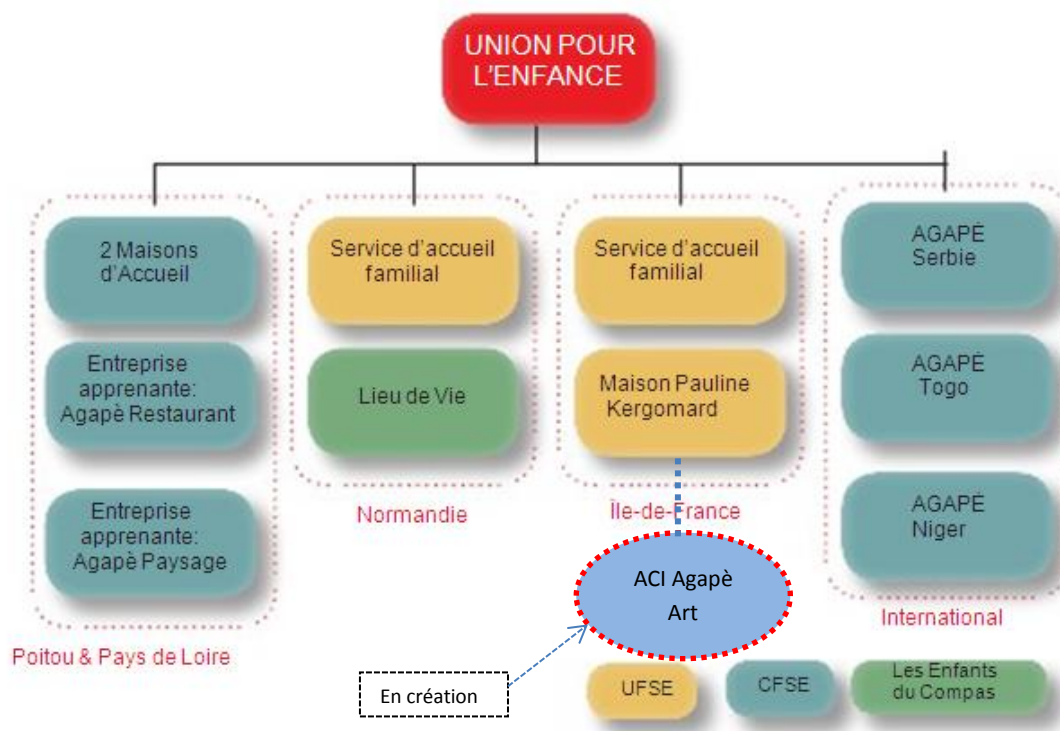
UNION POUR L'ENFANCE

2 Maisons d'Accueil

Entreprise apprenante: Agapè Restaurant

Entreprise apprenante: Agapè Paysage

Poitou & Pays de Loire

Service d'accueil familial

Lieu de Vie

Normandie

Service d'accueil familial

Maison Pauline Kergomard

Île-de-France

ACI Agapè Art

AGAPÈ Serbie

AGAPÈ Togo

AGAPÈ Niger

International

En création

UFSE

CFSE

Les Enfants du Compas